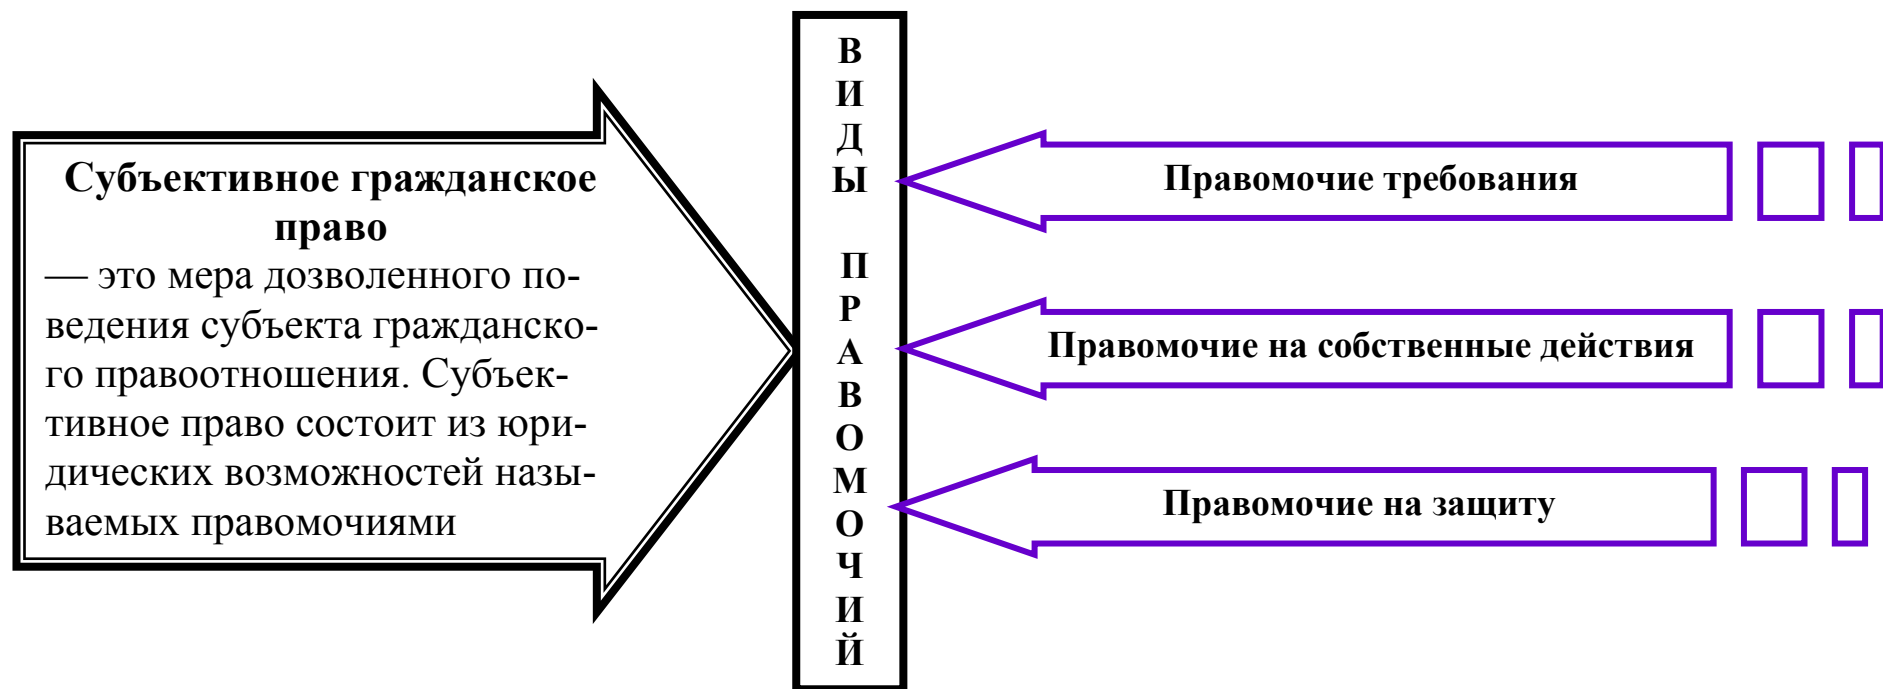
Субъективное гражданское право
— это мера дозволенного поведения субъекта гражданского правоотношения. Субъективное право состоит из юридических возможностей называемых правомочиями

В
И
Д
Ы

П
Р
А
В
О
М
О
Ч
И
Й

Правомочие требования

Правомочие на собственные действия

Правомочие на защиту